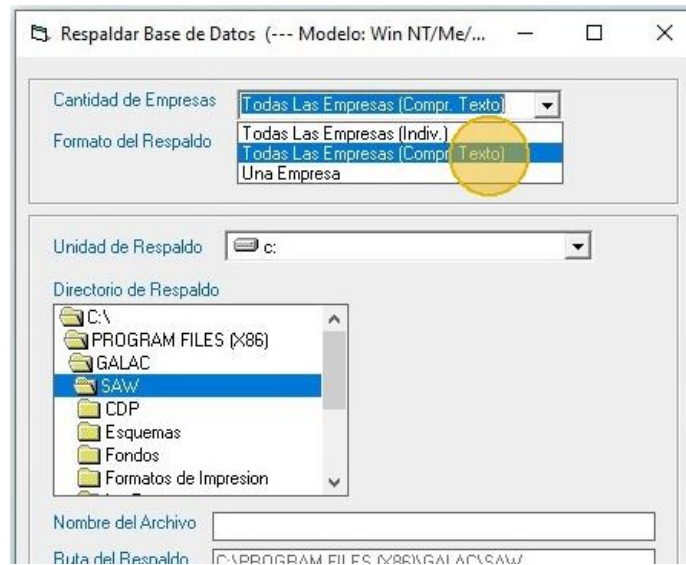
Respaldar Base de Datos (--- Modelo: Win NT/Me/...

Cantidad de Empresas
Todas Las Empresas (Compr. Texto)

Formato del Respaldo
Todas Las Empresas (Indiv.)
Todas Las Empresas (Compr. Texto)
Una Empresa

Unidad de Respaldo
c:

Directorio de Respaldo
C:\
PROGRAM FILES (X86)
GALAC
SAW
CDP
Esquemas
Fondos
Formatos de Impresion

Nombre del Archivo

Ruta del Respaldo
C:\PROGRAM FILES (X86)\GALAC\SAW